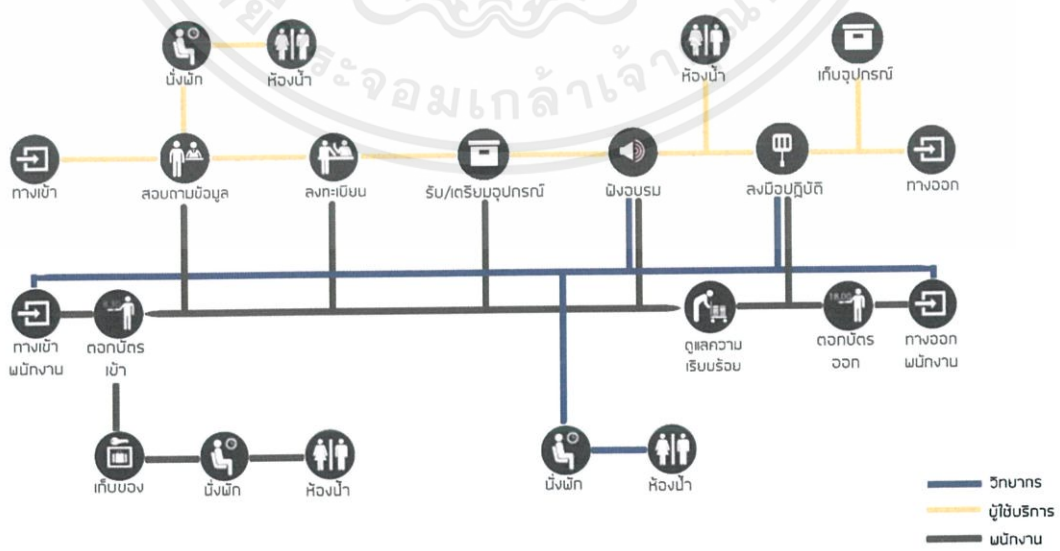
นั่งพัก
ห้องน้ำ
ห้องน้ำ
เก็บอุปกรณ์
ทางเข้า
สอบถามข้อมูล
ลงทะเบียน
รับ/เตรียมอุปกรณ์
ฟังอบรม
ลงมือปฏิบัติ
ทางออก
ทางเข้าพนักงาน
ตอกบัตรเข้า
ดูแลความเรียบร้อย
ตอกบัตรออก
ทางออกพนักงาน
เก็บของ
นั่งพัก
ห้องน้ำ
นั่งพัก
ห้องน้ำ
วิทยากร
ผู้ใช้บริการ
พนักงาน